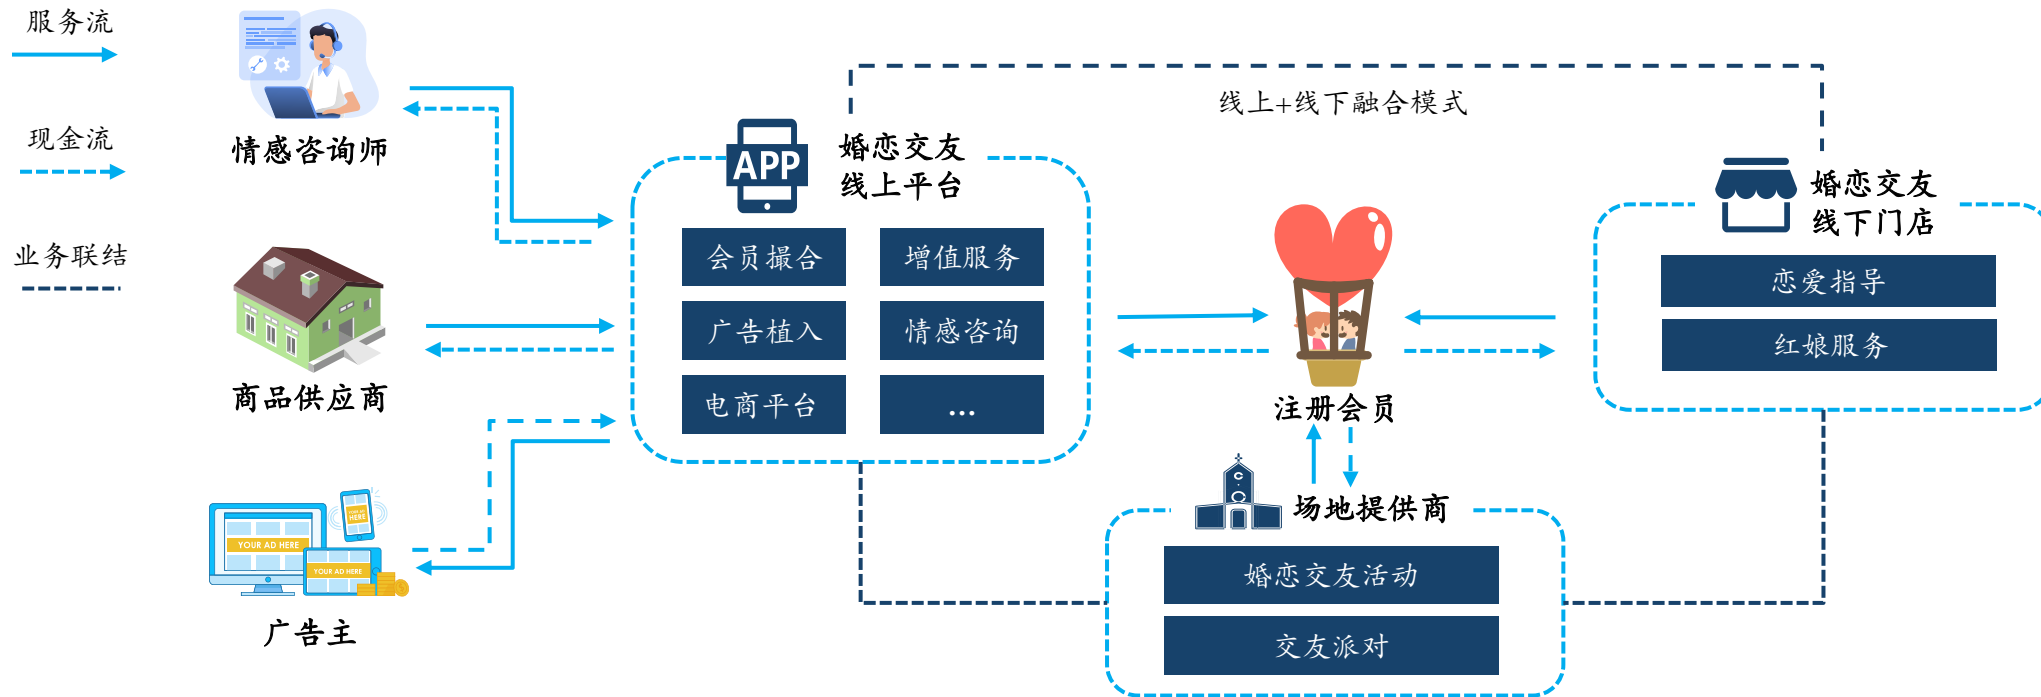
服务流

现金流

业务联结

情感咨询师

商品供应商

YOUR AD HERE
YOUR AD HERE
YOUR AD HERE

广告主

线上+线下融合模式

APP

婚恋交友
线上平台

会员撮合
增值服务
广告植入
情感咨询
电商平台
...

注册会员

婚恋交友
线下门店

恋爱指导
红娘服务

场地提供商

婚恋交友活动
交友派对